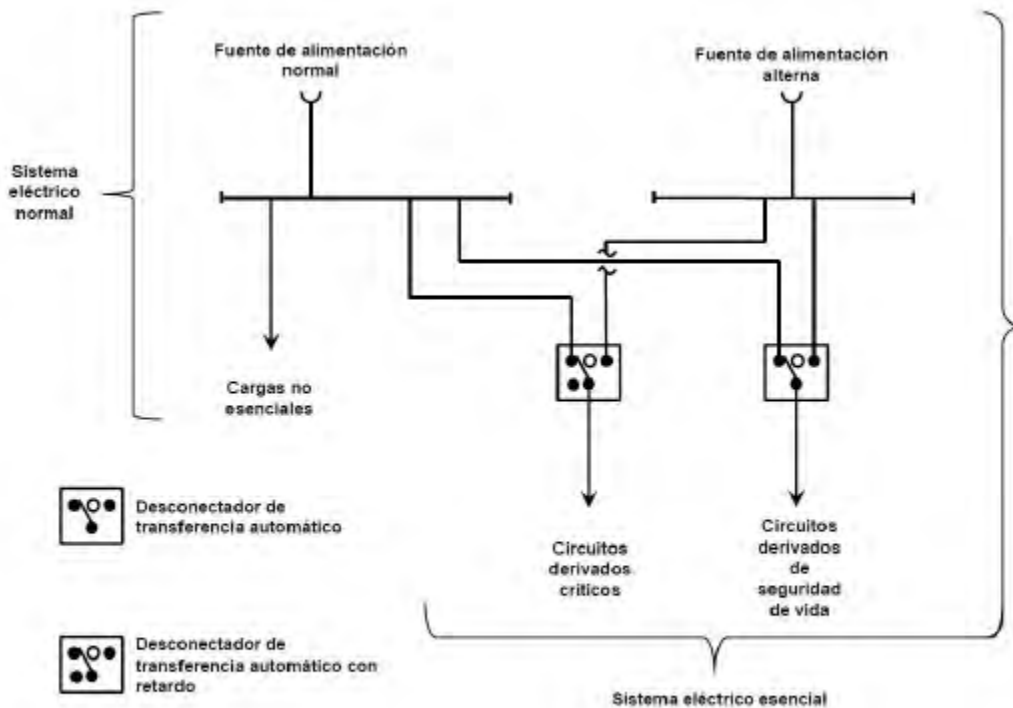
Fuente de alimentación normal

Fuente de alimentación alterna

Sistema eléctrico normal

Cargas no esenciales

Circuitos derivados críticos

Circuitos derivados de seguridad de vida

Desconectador de transferencia automático

Desconectador de transferencia automático con retardo

Sistema eléctrico esencial